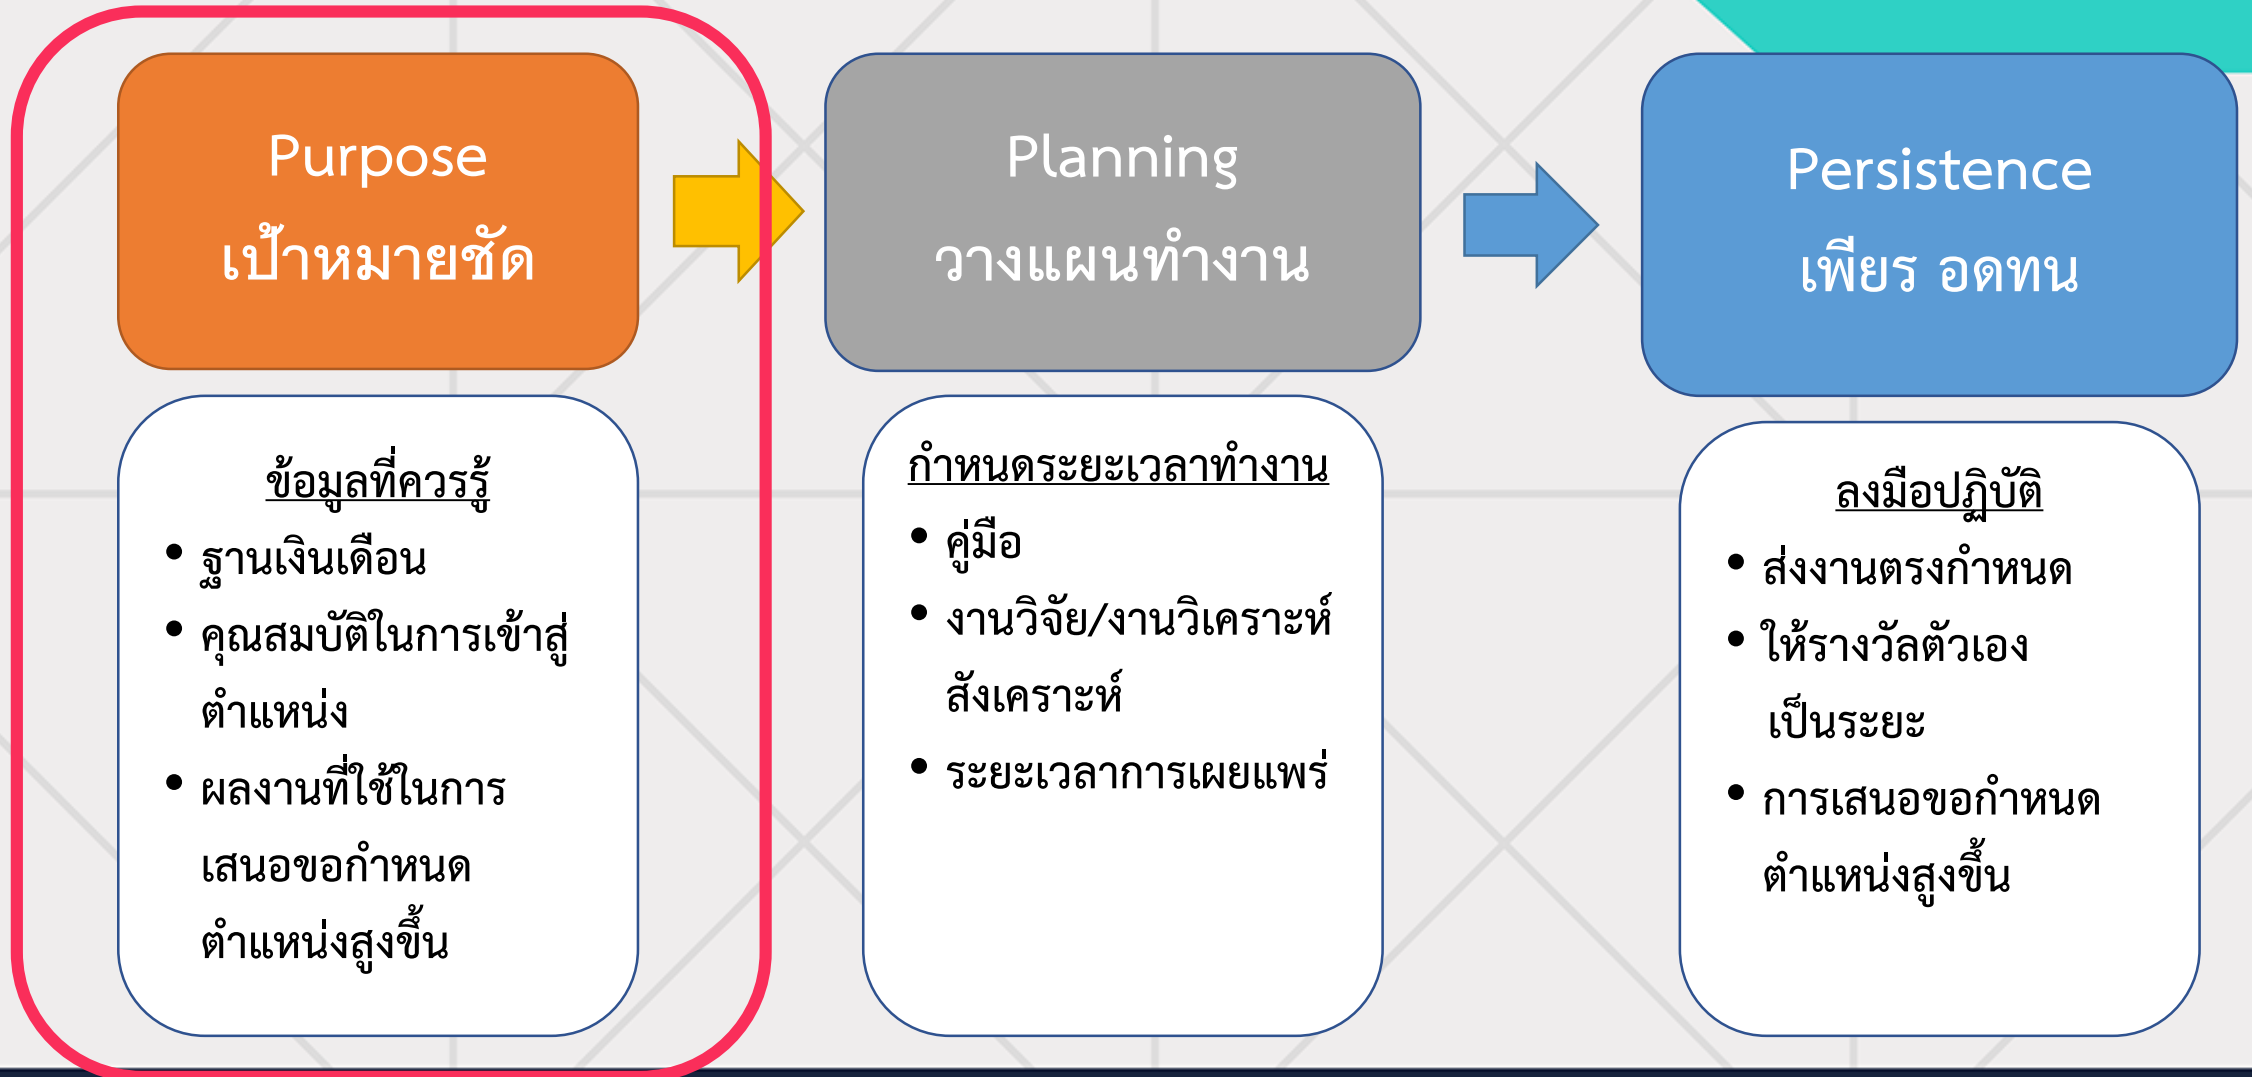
Purpose
เป้าหมายชัด

ข้อมูลที่ควรรู้
- ฐานเงินเดือน
- คุณสมบัติในการเข้าสู่ตำแหน่ง
- ผลงานที่ใช้ในการเสนอขอกำหนดตำแหน่งสูงขึ้น

Planning
วางแผนทำงาน

กำหนดระยะเวลาทำงาน
- คู่มือ
- งานวิจัย/งานวิเคราะห์สังเคราะห์
- ระยะเวลาการเผยแพร่

Persistence
เพียร อดทน

ลงมือปฏิบัติ
- ส่งงานตรงกำหนด
- ให้รางวัลตัวเองเป็นระยะ
- การเสนอขอกำหนดตำแหน่งสูงขึ้น